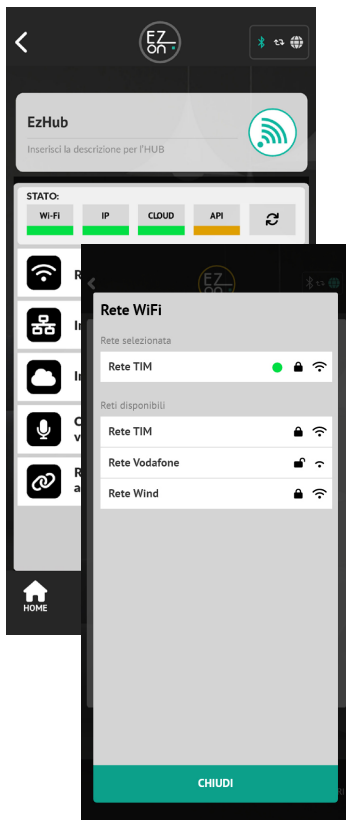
EZ on

EzHub

Inserisci la descrizione per l'HUB

STATO:

Wi-Fi

IP

CLOUD

API

Re

In

In

C
v

R
a

HOME

EZ on

Rete WiFi

Rete selezionata

Rete TIM

Reti disponibili

Rete TIM

Rete Vodafone

Rete Wind

CHIUDI